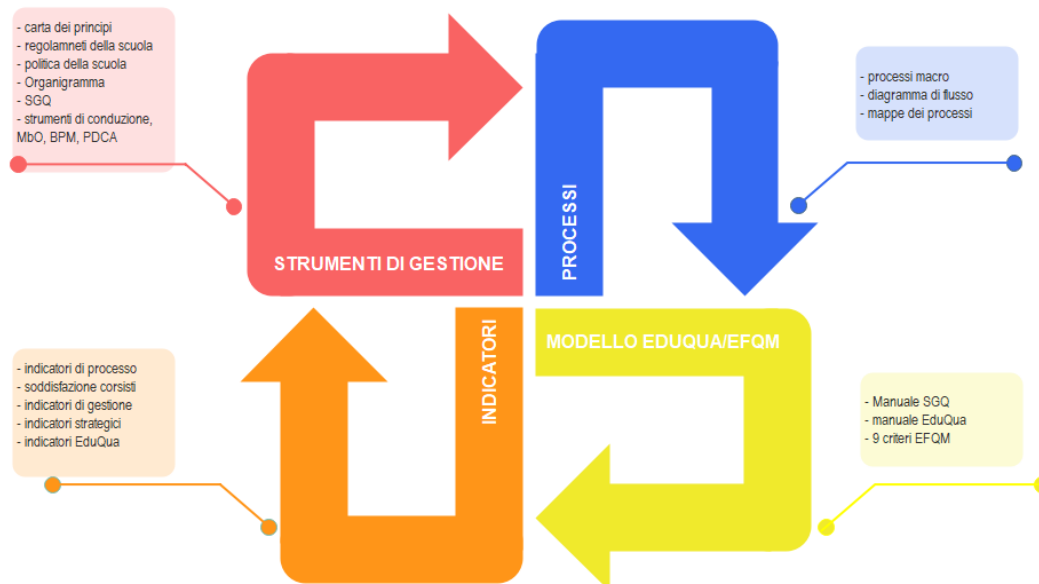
- carta dei principi
- regolamneti della scuola
- politica della scuola
- Organigramma
- SGQ
- strumenti di conduzione, MbO, BPM, PDCA

STRUMENTI DI GESTIONE

PROCESSI

- processi macro
- diagramma di flusso
- mappe dei processi

- indicatori di processo
- soddisfazione corsisti
- indicatori di gestione
- indicatori strategici
- indicatori EduQua

INDICATORI

MODELLO EDUQUA/EFQM

- Manuale SGQ
- manuale EduQua
- 9 criteri EFQM